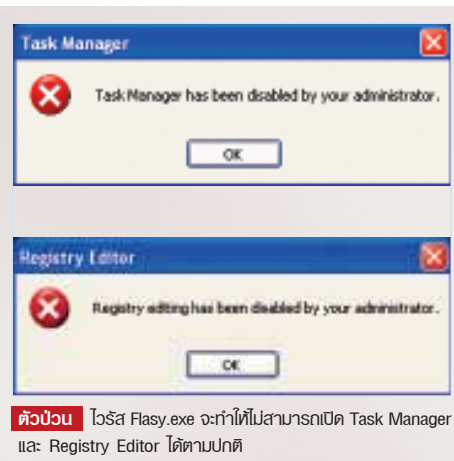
Task Manager

Task Manager has been disabled by your administrator.

OK

Registry Editor

Registry editing has been disabled by your administrator.

OK

ตัวป่วน ไวรัส Flasy.exe จะทำให้ไม่สามารถเปิด Task Manager และ Registry Editor ได้ตามปกติ